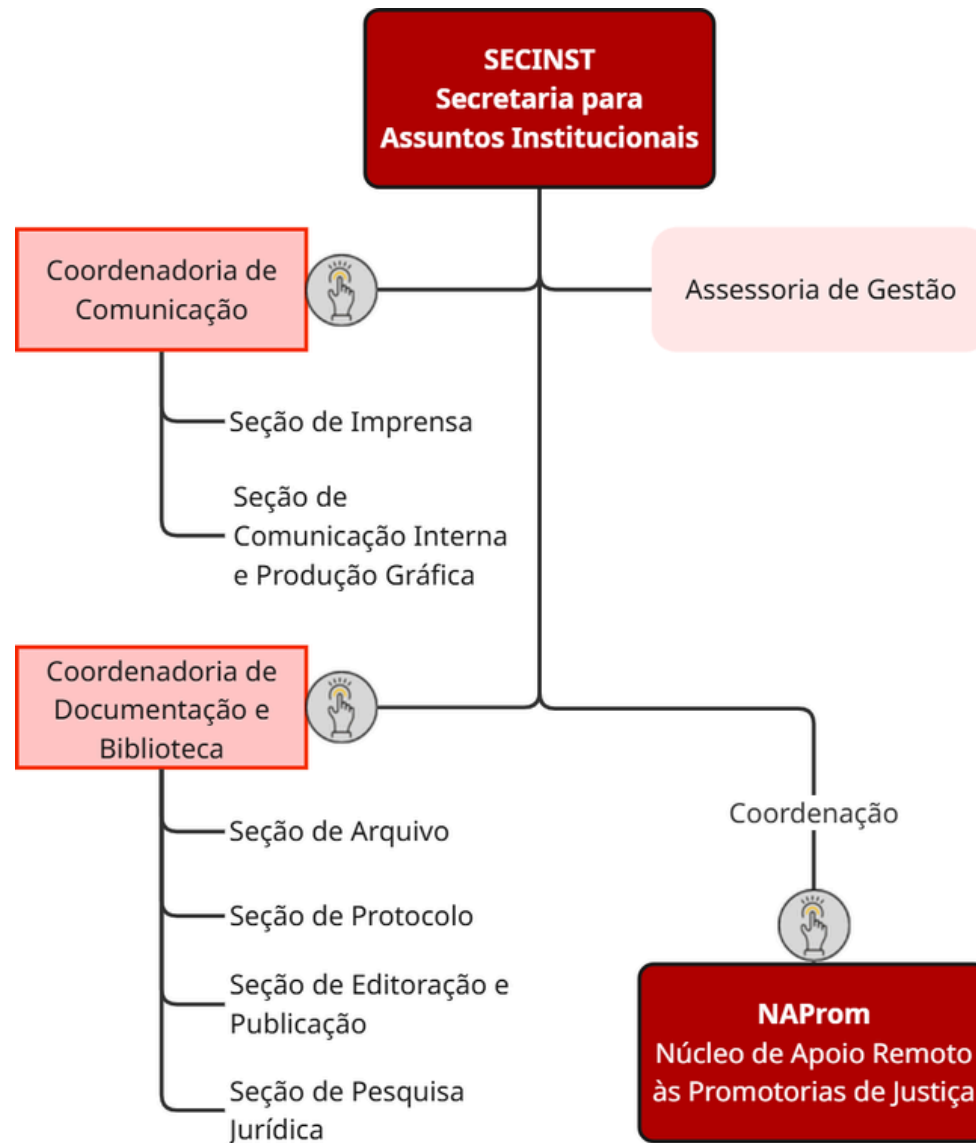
SECINST
Secretaria para
Assuntos Institucionais

Coordenadoria de Comunicação

Assessoria de Gestão

Seção de Imprensa

Seção de Comunicação Interna e Produção Gráfica

Coordenadoria de Documentação e Biblioteca

Seção de Arquivo

Seção de Protocolo

Seção de Editoração e Publicação

Seção de Pesquisa Jurídica

Coordenação

NAProm
Núcleo de Apoio Remoto às Promotorias de Justiça